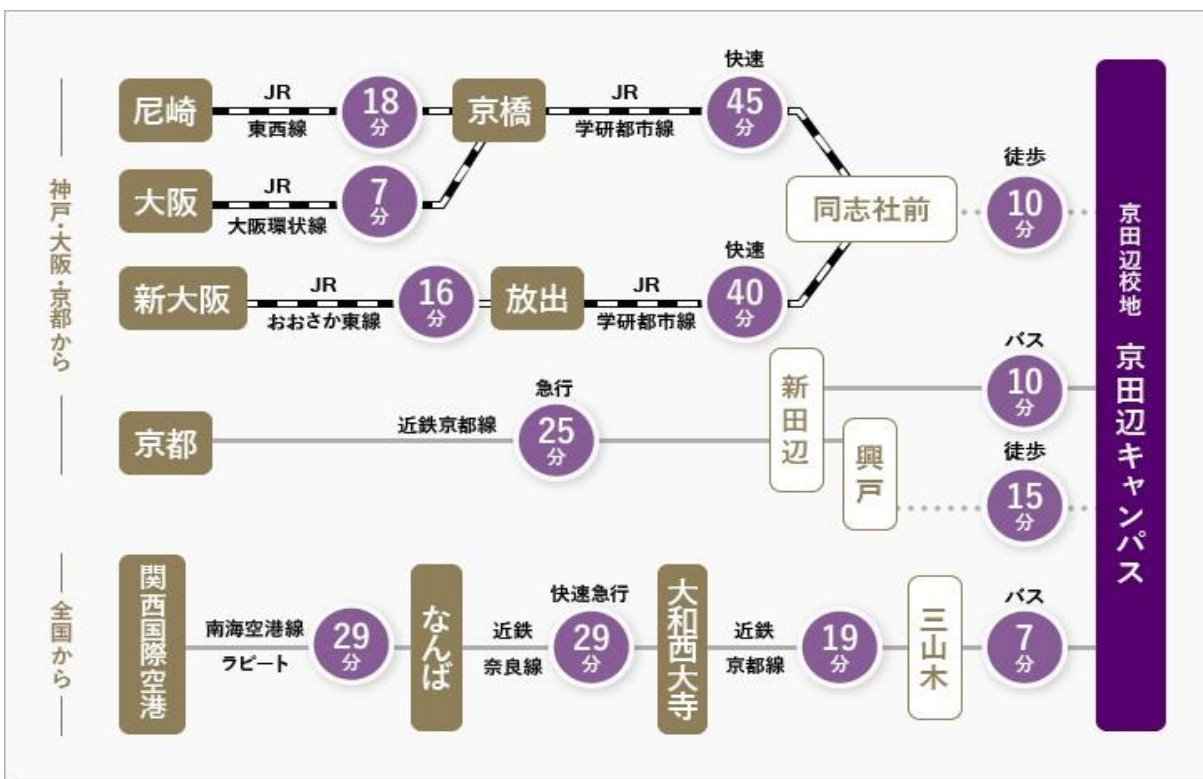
神戸・大阪・京都から

尼崎 JR 東西線 18分 京橋 JR 学研都市線 快速 45分

大阪 JR 大阪環状線 7分

同志社前 徒歩 10分

新大阪 JR おおさか東線 16分 放出 JR 学研都市線 快速 40分

京都 近鉄京都線 急行 25分 新田辺 バス 10分

興戸 徒歩 15分

全国から

関西国際空港 南海空港線 ラピート 29分 なんば 近鉄 奈良線 快速急行 29分 大和西大寺 近鉄 京都線 19分 三山木 バス 7分

京田辺校地 京田辺キャンパス